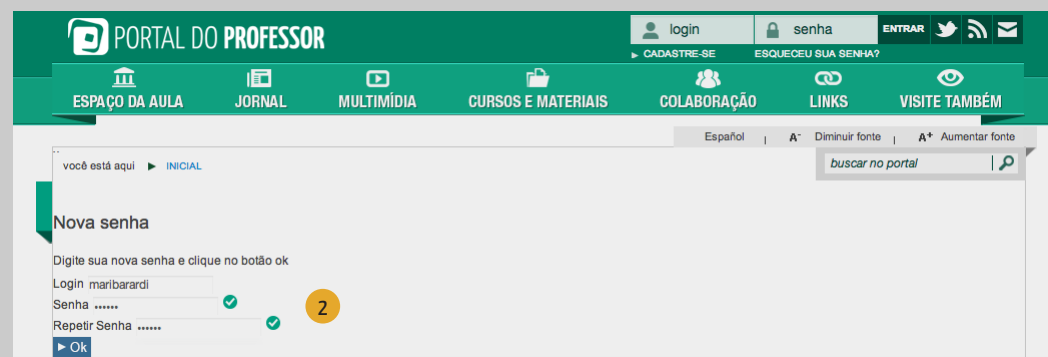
PORTAL DO PROFESSOR

login
senha
ENTRAR

▸ CADASTRE-SE
ESQUECEU SUA SENHA?

ESPAÇO DA AULA
JORNAL
MULTIMÍDIA
CURSOS E MATERIAIS
COLABORAÇÃO
LINKS
VISITE TAMBÉM

Español | A⁻ Diminuir fonte | A⁺ Aumentar fonte

você está aqui ▸ INICIAL

buscar no portal

Nova senha

Digite sua nova senha e clique no botão ok

Login maribarardi
Senha ••••••
Repetir Senha ••••••

2

▸ Ok